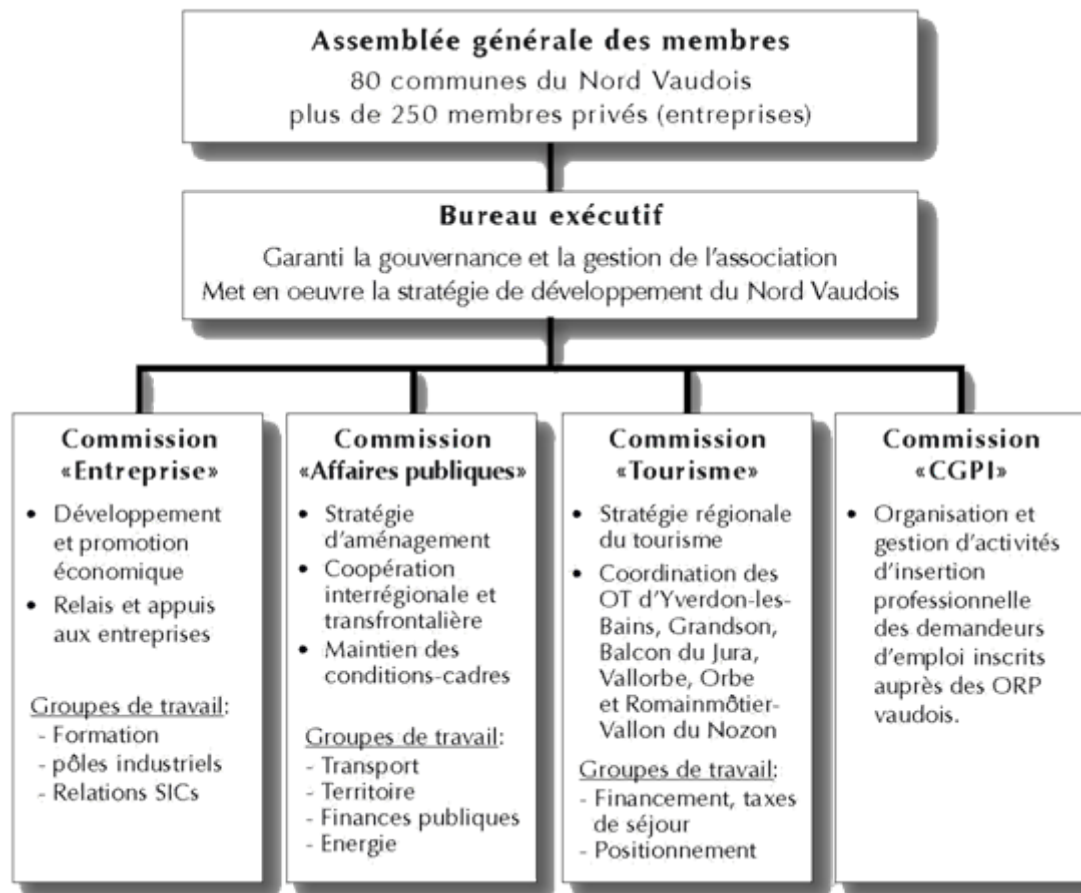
Assemblée générale des membres
80 communes du Nord Vaudois
plus de 250 membres privés (entreprises)

Bureau exécutif
Garanti la gouvernance et la gestion de l'association
Met en oeuvre la stratégie de développement du Nord Vaudois

Commission «Entreprise»
- Développement et promotion économique
- Relais et appuis aux entreprises

Groupes de travail:
- Formation
- pôles industriels
- Relations SICs

Commission «Affaires publiques»
- Stratégie d'aménagement
- Coopération interrégionale et transfrontalière
- Maintien des conditions-cadres

Groupes de travail:
- Transport
- Territoire
- Finances publiques
- Energie

Commission «Tourisme»
- Stratégie régionale du tourisme
- Coordination des OT d'Yverdon-les-Bains, Grandson, Balcon du Jura, Vallorbe, Orbe et Romainmôtier-Vallon du Nozon

Groupes de travail:
- Financement, taxes de séjour
- Positionnement

Commission «CGPI»
- Organisation et gestion d'activités d'insertion professionnelle des demandeurs d'emploi inscrits auprès des ORP vaudois.